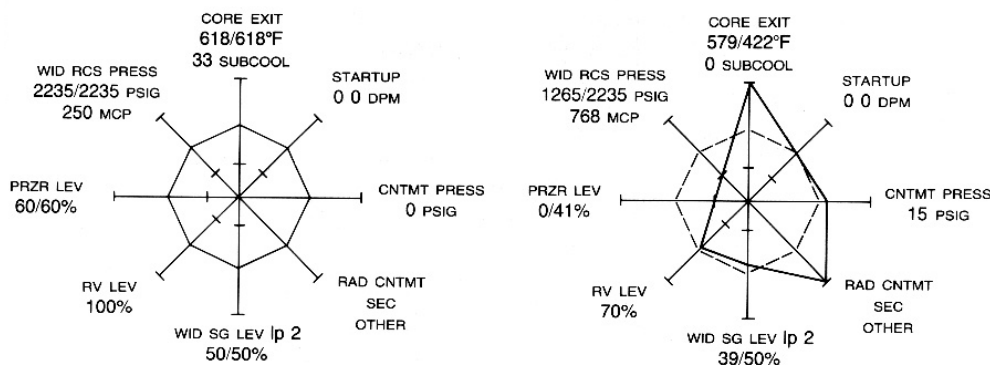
CORE EXIT
618/618°F
33 SUBCOOL

WID RCS PRESS
2235/2235 PSIG
250 MCP

STARTUP
0 0 DPM

PRZR LEV
60/60%

CNTMT PRESS
0 PSIG

RV LEV
100%

RAD CNTMT
SEC
OTHER

WID SG LEV lp 2
50/50%

CORE EXIT
579/422°F
0 SUBCOOL

WID RCS PRESS
1265/2235 PSIG
768 MCP

STARTUP
0 0 DPM

PRZR LEV
0/41%

CNTMT PRESS
15 PSIG

RV LEV
70%

RAD CNTMT
SEC
OTHER

WID SG LEV lp 2
39/50%